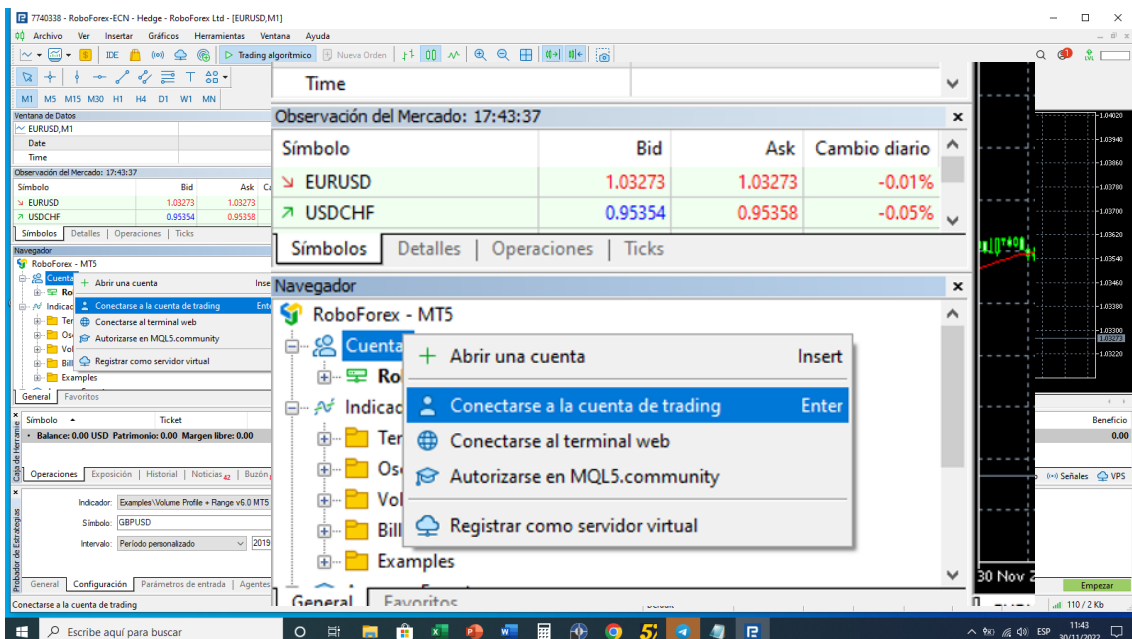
7740338 - RoboForex-ECN - Hedge - RoboForex Ltd - [EURUSD,M1]

Archivo Ver Insertar Gráficos Herramientas Ventana Ayuda

IDE Trading algorítmico Nueva Orden

M1 M5 M15 M30 H1 H4 D1 W1 MN

Ventana de Datos
EURUSD,M1
Date
Time

Observación del Mercado: 17:43:37
| Símbolo | Bid | Ask |
|---|---|---|
| EURUSD | 1.03273 | 1.03273 |
| USDCHF | 0.95354 | 0.95358 |

Símbolos | Detalles | Operaciones | Ticks

Navegador
RoboForex - MT5
Cuenta
Indicad
Ter
Os
Vol
Bill
Examples

Abrir una cuenta Inse
Conectarse a la cuenta de trading Ente
Conectarse al terminal web
Autorizarse en MQL5.community
Registrar como servidor virtual

General Favoritos

Time

Observación del Mercado: 17:43:37
| Símbolo | Bid | Ask | Cambio diario |
|---|---|---|---|
| EURUSD | 1.03273 | 1.03273 | -0.01% |
| USDCHF | 0.95354 | 0.95358 | -0.05% |

Símbolos | Detalles | Operaciones | Ticks

Navegador
RoboForex - MT5
Cuenta
Ro
Indicad
Ter
Os
Vol
Bill
Examples

Abrir una cuenta Insert
Conectarse a la cuenta de trading Enter
Conectarse al terminal web
Autorizarse en MQL5.community
Registrar como servidor virtual

General Favoritos

1.04020
1.03940
1.03860
1.03780
1.03700
1.03620
1.03540
1.03460
1.03380
1.03300
1.03273
1.03220
30 Nov 2

Símbolo Ticket
Balance: 0.00 USD Patrimonio: 0.00 Margen libre: 0.00
Beneficio
0.00
Caja de Herramie
Operaciones Exposición Historial Noticias 42 Buzón
Señales VPS

Indicador: Examples\Volume Profile + Range v6.0 MT5
Símbolo: GBPUSD
Intervalo: Período personalizado 2019
Probador de Estrategias
General Configuración Parámetros de entrada Agentes
Empezar

Conectarse a la cuenta de trading
110 / 2 Kb

Escribe aquí para buscar
ESP 11:43 30/11/2022